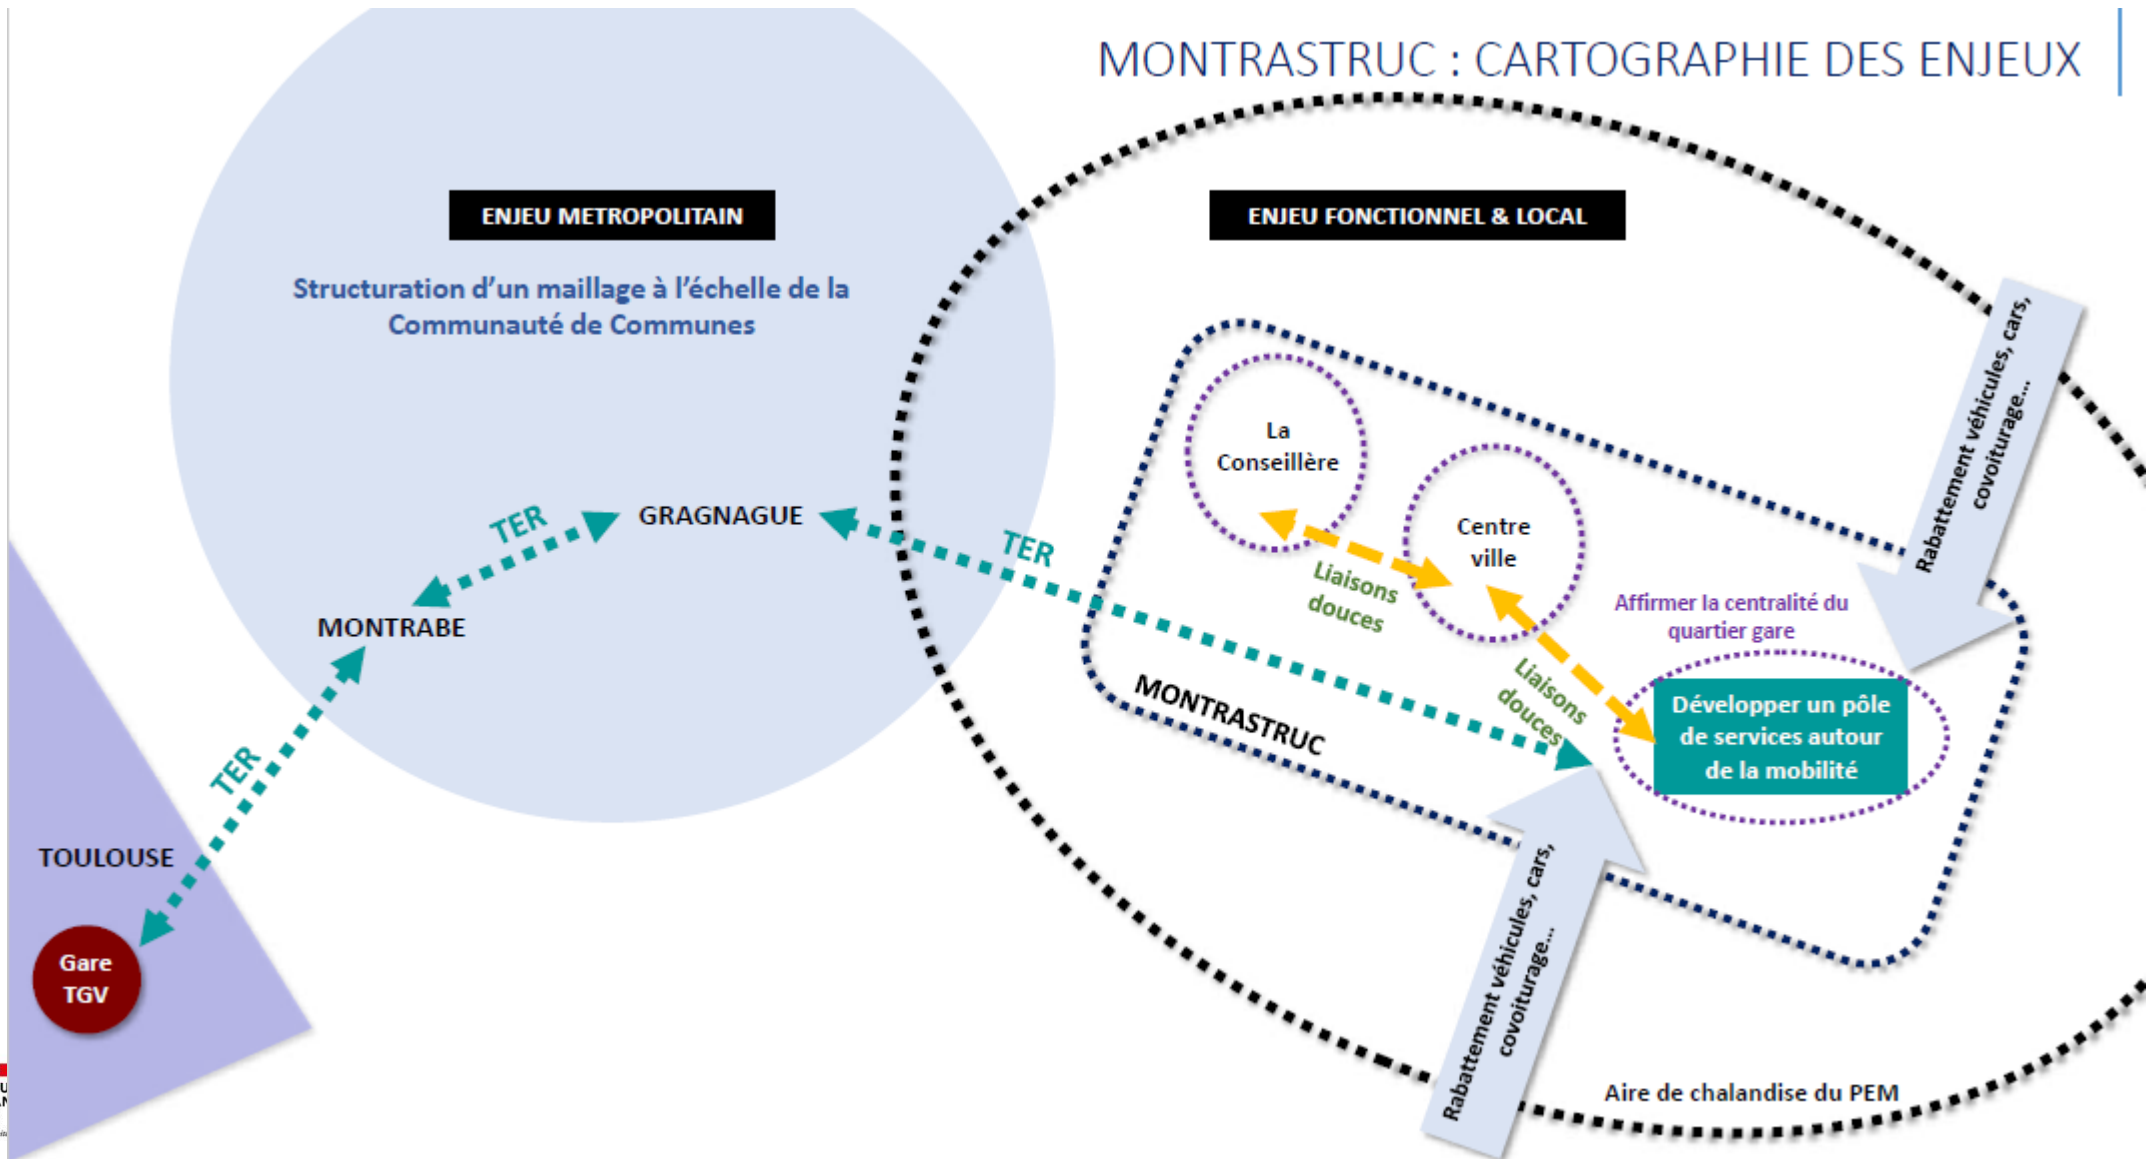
MONTRASTRUC : CARTOGRAPHIE DES ENJEUX

ENJEU METROPOLITAIN

Structuration d'un maillage à l'échelle de la Communauté de Communes

ENJEU FONCTIONNEL & LOCAL

GRAGNAGUE

TER

TER

MONTRABE

TER

TOULOUSE

Gare TGV

La Conseillère

Centre ville

Liaisons douces

Liaisons douces

Affirmer la centralité du quartier gare

Développer un pôle de services autour de la mobilité

MONTRASTRUC

Rabattement véhicules, cars, covoiturage...

Rabattement véhicules, cars, covoiturage...

Aire de chalandise du PEM